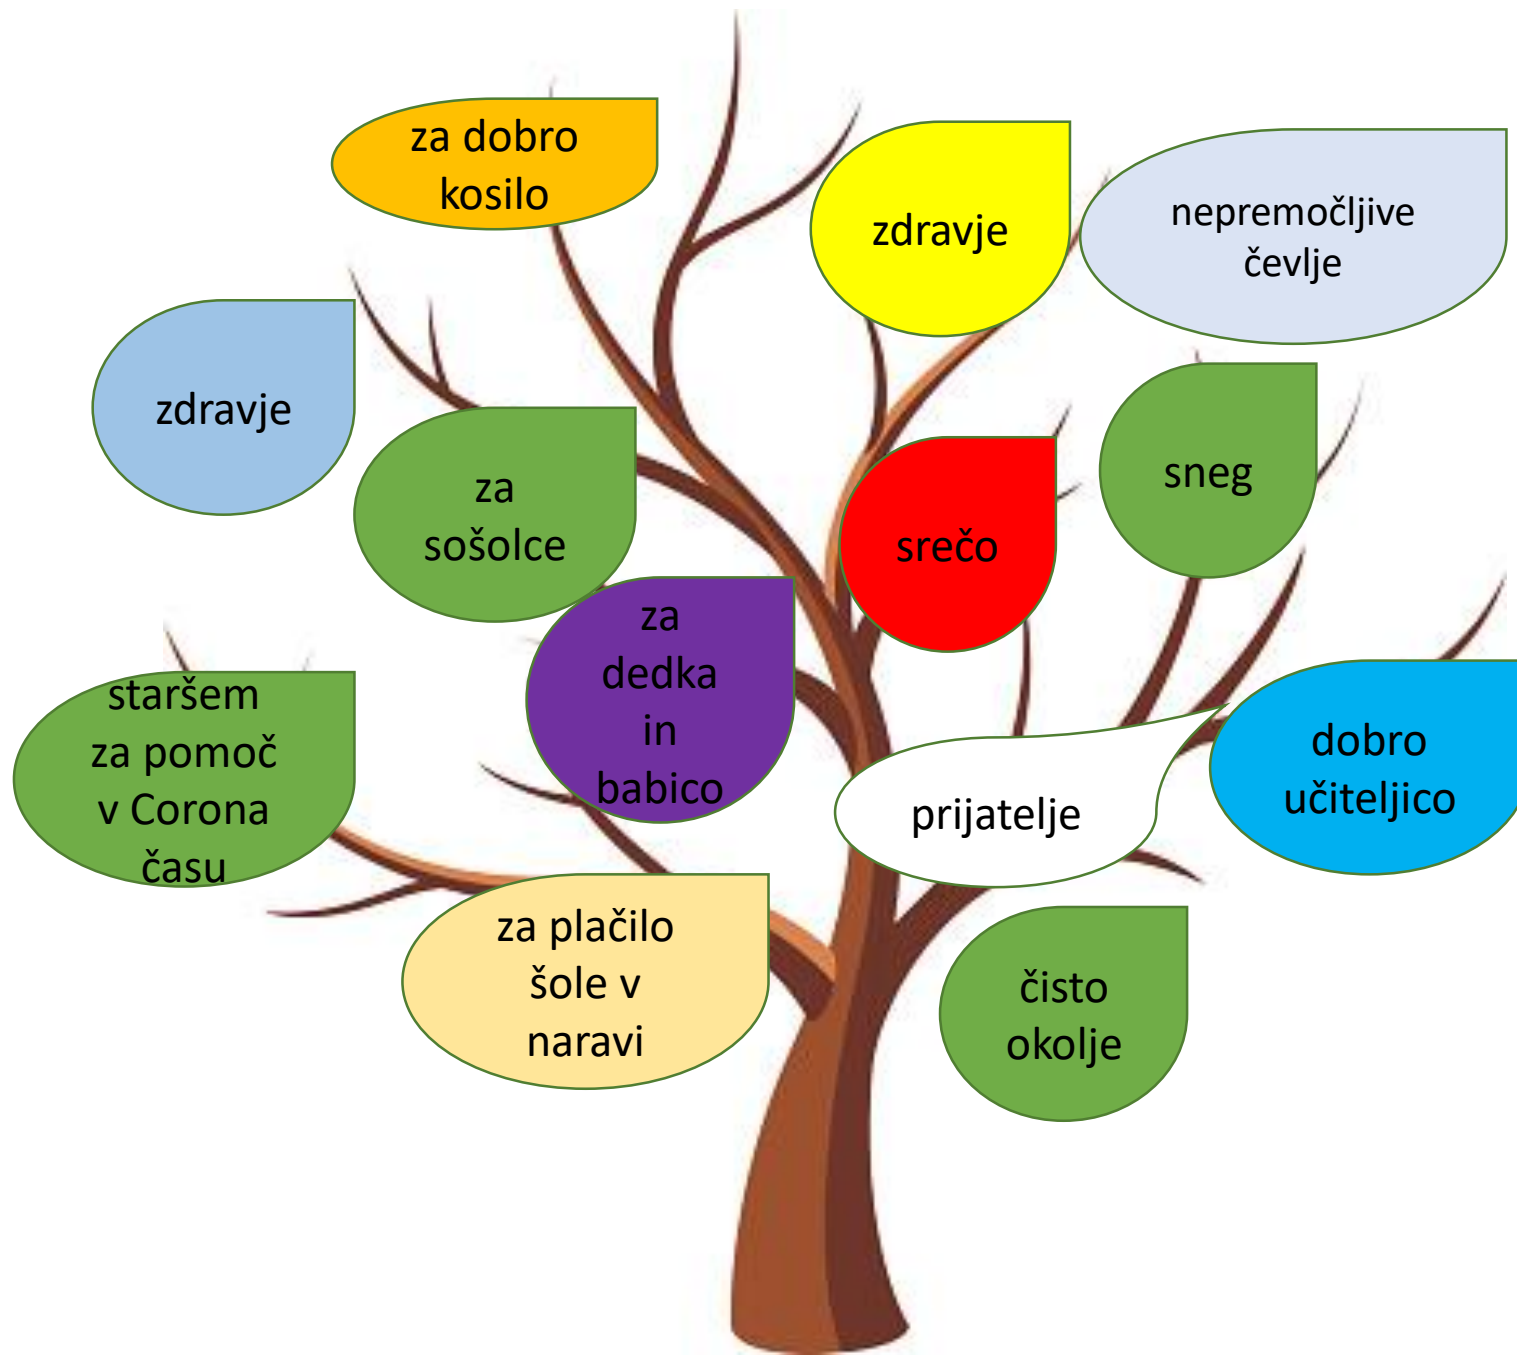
za dobro kosilo

zdravje

nepremočljive čevlje

zdravje

za sošolce

srečo

sneg

za dedka in babico

staršem za pomoč v Corona času

prijatelje

dobro učiteljico

za plačilo šole v naravi

čisto okolje